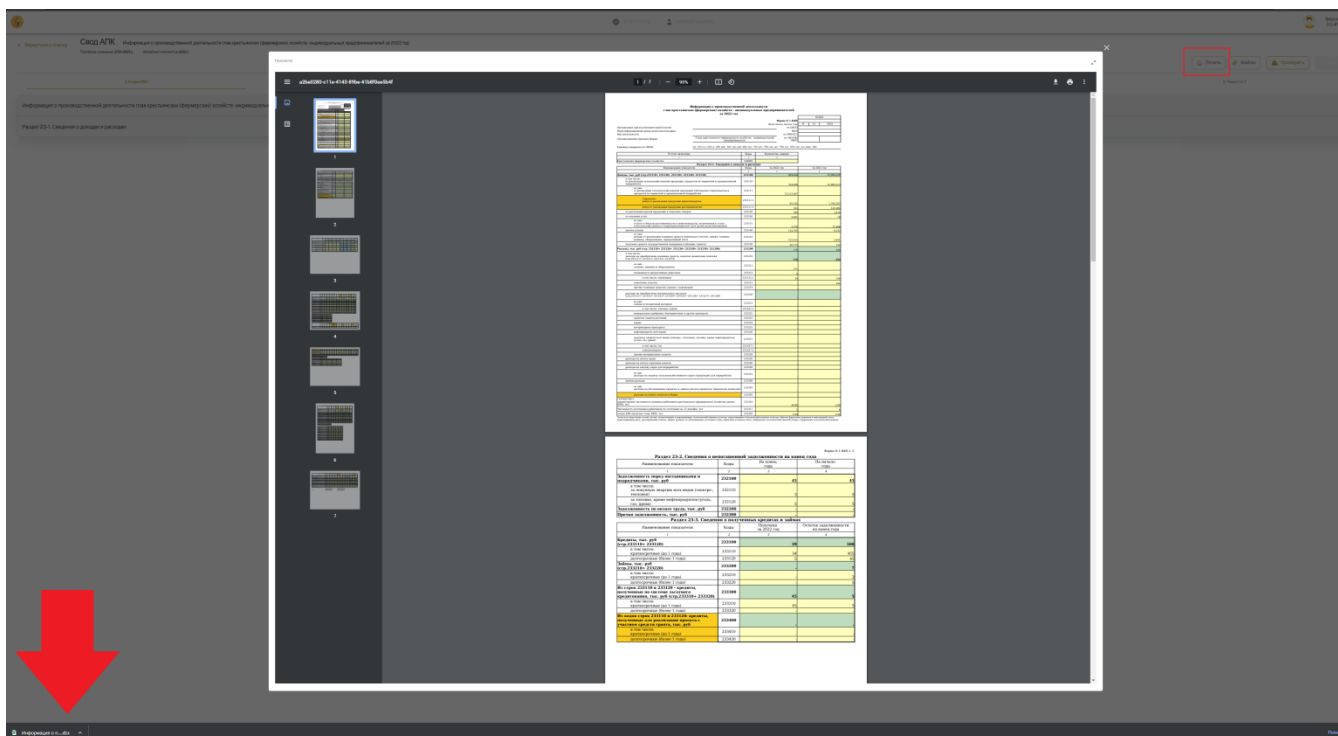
Свод АПК

Информация о производственной деятельности глав крестьянских фермерских хозяйств, индивидуальных предпринимателей за 2023 год

Раздел 23-1 Сведения о доходах и расходах

Просмотр

a2be0280-c11e-4143-89be-41b8f0ea0b4f

1 / 7

90%

Раздел 23-2. Сведения о неоплаченной задолженности на конец года

| Наименование показателя | Коды | На конец года | На начало года |
|---|---|---|---|
| Задолженность перед поставщиками и подрядчиками, тыс. руб | 232100 | 45 | 15 |
| Задолженность по оплате труда, тыс. руб | 232200 | | |
| Прочая задолженность, тыс. руб | 232300 | | |

Раздел 23-3. Сведения о полученных кредитах и займах

| Наименование показателя | Коды | Получено за 2022 год | Остаток задолженности на конец года |
|---|---|---|---|
| Кредиты, тыс. руб | 233100 | 50 | 500 |
| Займы, тыс. руб | 233200 | | |

Информация о п....xlsx